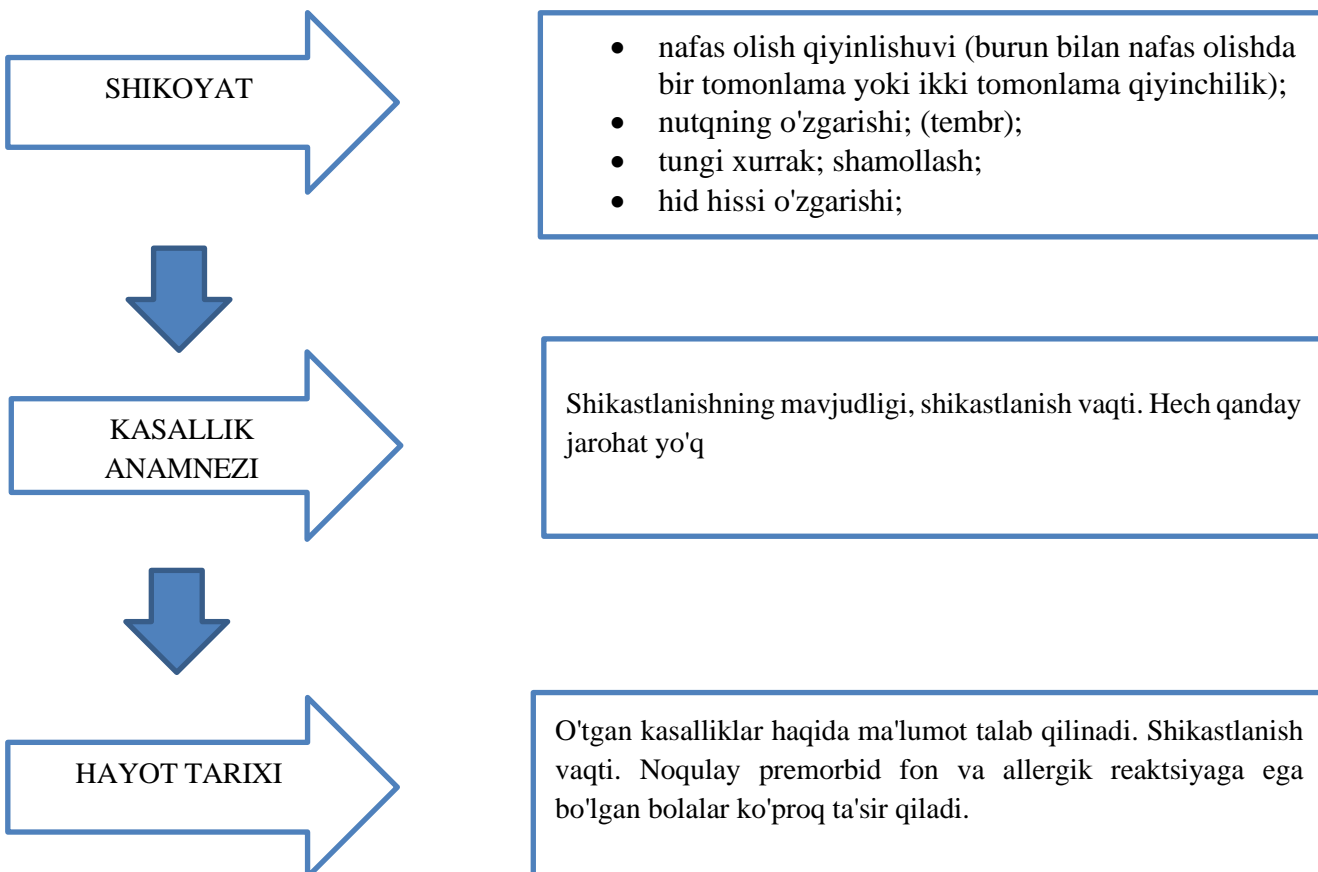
SHIKOYAT

- nafas olish qiyinlishuvi (burun bilan nafas olishda bir tomonlama yoki ikki tomonlama qiyinchilik);
- nutqning o'zgarishi; (tembr);
- tungi xurrak; shamollash;
- hid hissi o'zgarishi;

KASALLIK ANAMNEZI

Shikastlanishning mavjudligi, shikastlanish vaqti. Hech qanday jarohat yo'q

HAYOT TARIXI

O'tgan kasalliklar haqida ma'lumot talab qilinadi. Shikastlanish vaqti. Noqulay premorbid fon va allergik reaktsiyaga ega bo'lgan bolalar ko'proq ta'sir qiladi.